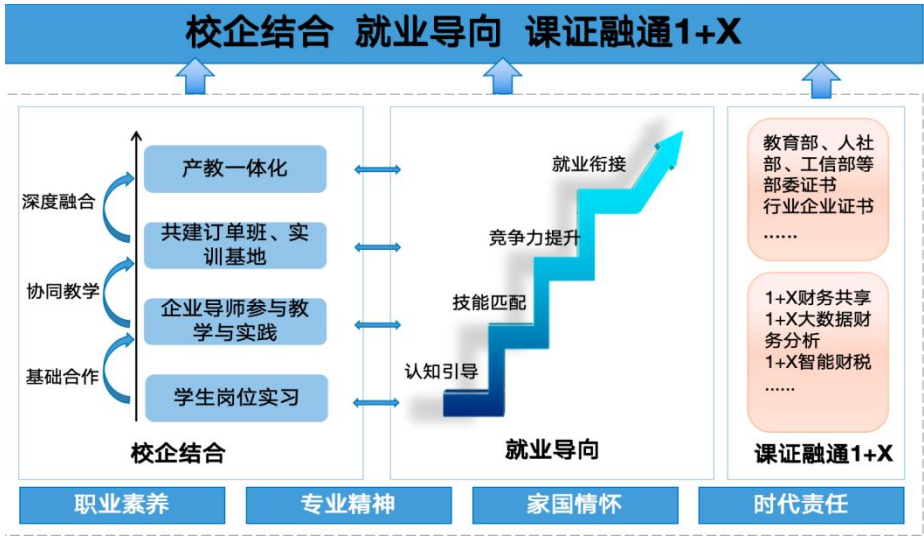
校企结合 就业导向 课证融通1+X

深度融合
协同教学
基础合作

产教一体化
共建订单班、实训基地
企业导师参与教学与实践
学生岗位实习

校企结合

就业衔接
竞争力提升
技能匹配
认知引导

就业导向

教育部、人社部、工信部等部委证书
行业企业证书
……

1+X财务共享
1+X大数据财务分析
1+X智能财税
……

课证融通1+X

职业素养
专业精神
家国情怀
时代责任